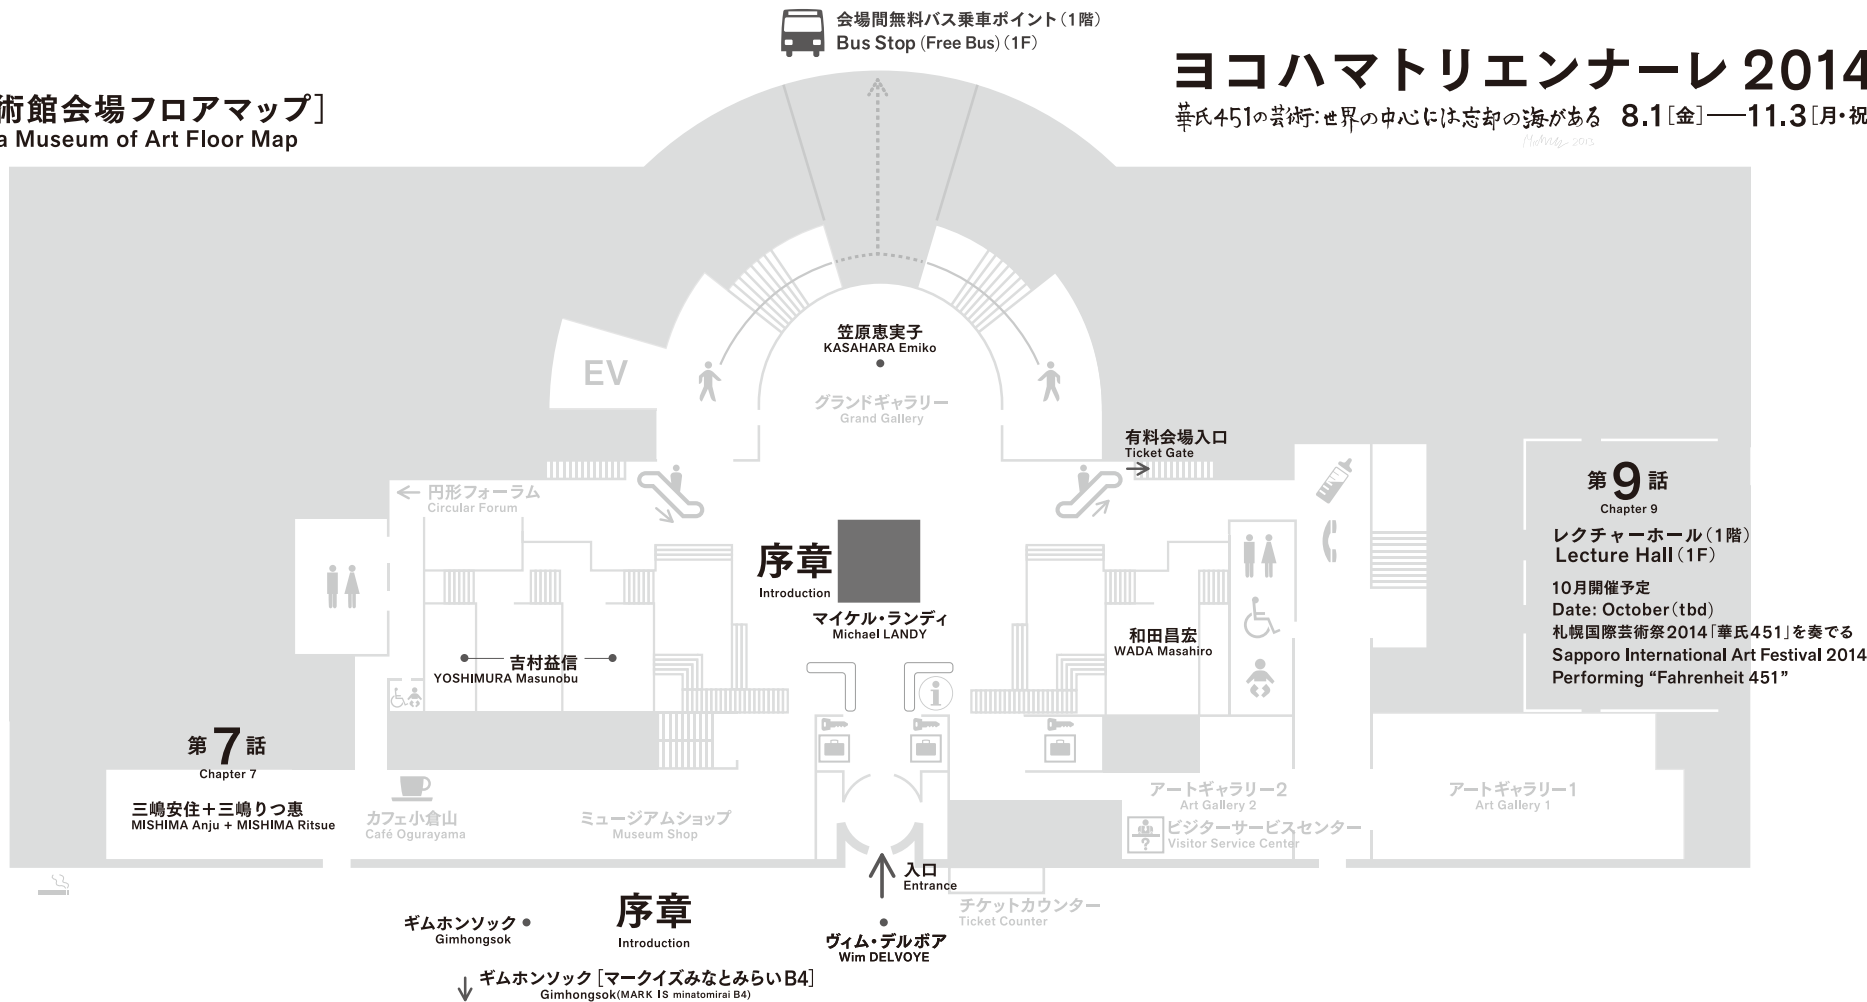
会場間無料バス乗車ポイント（1階）
Bus Stop (Free Bus) (1F)

術館会場フロアマップ]
a Museum of Art Floor Map

ヨコハマトリエンナーレ 2014
華氏451の芸術：世界の中心には忘却の海がある 8.1[金]──11.3[月・祝

EV

笠原恵実子
KASAHARA Emiko

グランドギャラリー
Grand Gallery

有料会場入口
Ticket Gate

← 円形フォーラム
Circular Forum

序章
Introduction

マイケル・ランディ
Michael LANDY

吉村益信
YOSHIMURA Masunobu

和田昌宏
WADA Masahiro

第9話
Chapter 9

レクチャーホール（1階）
Lecture Hall（1F）

10月開催予定
Date: October（tbd）
札幌国際芸術祭2014「華氏451」を奏でる
Sapporo International Art Festival 2014
Performing “Fahrenheit 451”

第7話
Chapter 7

三嶋安住＋三嶋りつ恵
MISHIMA Anju + MISHIMA Ritsue

カフェ小倉山
Café Ogurayama

ミュージアムショップ
Museum Shop

アートギャラリー2
Art Gallery 2

ビジターサービスセンター
Visitor Service Center

アートギャラリー1
Art Gallery 1

入口
Entrance

チケットカウンター
Ticket Counter

ギムホンソック
Gimhongsok

序章
Introduction

ヴィム・デルボア
Wim DELVOYE

ギムホンソック［マークイズみなとみらいB4］
Gimhongsok(MARK IS minatomirai B4)